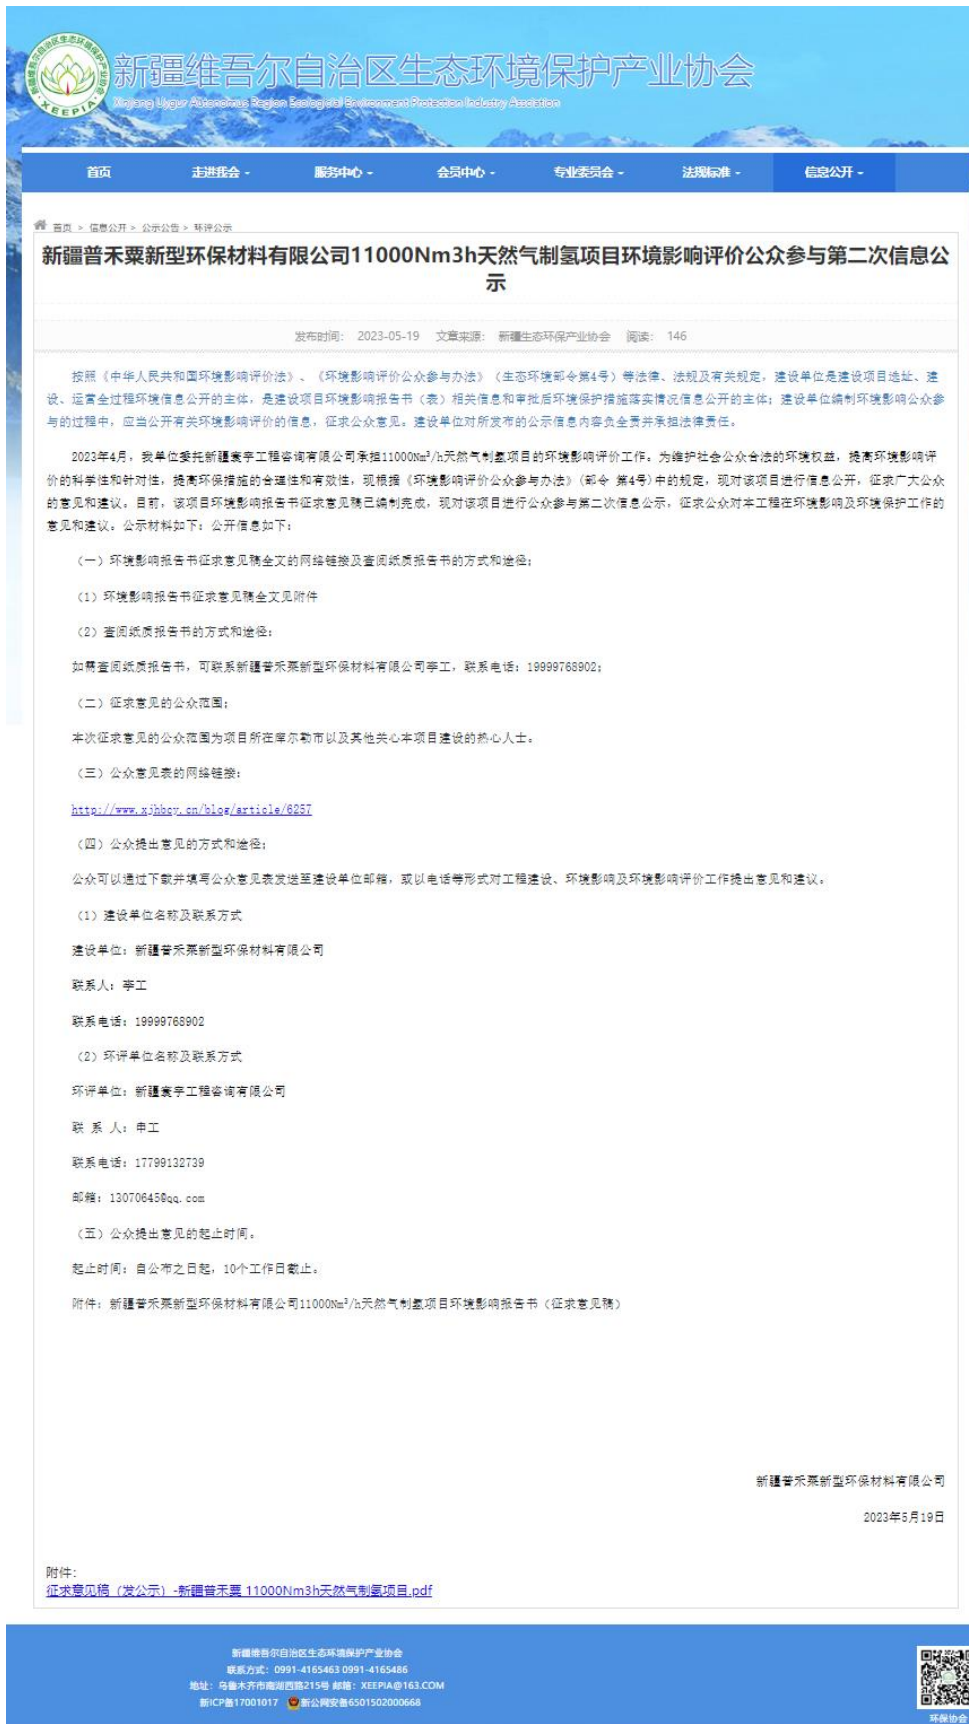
新疆维吾尔自治区生态环境保护产业协会
Xinjiang Uygur Autonomous Region Ecological Environment Protection Industry Association
XEEPIA

首页 走进我会 服务中心 会员中心 专业委员会 法规标准 信息公开

首页 > 信息公开 > 公示公告 > 环评公示

新疆普禾粟新型环保材料有限公司11000Nm3h天然气制氢项目环境影响评价公众参与第二次信息公示

发布时间: 2023-05-19 文章来源: 新疆生态环保产业协会 阅读: 146

按照《中华人民共和国环境影响评价法》、《环境影响评价公众参与办法》（生态环境部令第4号）等法律、法规及有关规定，建设单位是建设项目选址、建设、运营全过程环境信息公开的主体，是建设项目环境影响报告书（表）相关信息和审批后环境保护措施落实情况信息公开的主体；建设单位编制环境影响公众参与的过程中，应当公开有关环境影响评价的信息，征求公众意见。建设单位对所发布的公示信息内容负全责并承担法律责任。

2023年4月，我单位委托新疆寰亭工程咨询有限公司承担11000Nm³/h天然气制氢项目的环境影响评价工作。为维护社会公众合法的环境权益，提高环境影响评价的科学性和针对性，提高环保措施的合理性和有效性，现根据《环境影响评价公众参与办法》（部令 第4号）中的规定，现对该项目进行信息公开，征求广大公众的意见和建议。目前，该项目环境影响报告书征求意见稿已编制完成，现对该项目进行公众参与第二次信息公示，征求公众对本工程在环境影响及环境保护工作的意见和建议。公示材料如下：公开信息如下：

（一）环境影响报告书征求意见稿全文的网络链接及查阅纸质报告书的方式和途径；

（1）环境影响报告书征求意见稿全文见附件

（2）查阅纸质报告书的方式和途径：

如需查阅纸质报告书，可联系新疆普禾粟新型环保材料有限公司李工，联系电话：19999768902；

（二）征求意见的公众范围；

本次征求意见的公众范围为项目所在库尔勒市以及其他关心本项目建设的热心人士。

（三）公众意见表的网络链接：

http://www.xjhbcy.cn/blog/article/6257

（四）公众提出意见的方式和途径；

公众可以通过下载并填写公众意见表发送至建设单位邮箱，或以电话等形式对工程建设、环境影响及环境影响评价工作提出意见和建议。

（1）建设单位名称及联系方式

建设单位：新疆普禾粟新型环保材料有限公司

联系人：李工

联系电话：19999768902

（2）环评单位名称及联系方式

环评单位：新疆寰亭工程咨询有限公司

联 系 人：申工

联系电话：17799132739

邮箱：130706450@qq.com

（五）公众提出意见的起止时间。

起止时间：自公布之日起，10个工作日截止。

附件：新疆普禾粟新型环保材料有限公司11000Nm³/h天然气制氢项目环境影响报告书（征求意见稿）

新疆普禾粟新型环保材料有限公司

2023年5月19日

附件：
征求意见稿（发公示）-新疆普禾粟 11000Nm3h天然气制氢项目.pdf

新疆维吾尔自治区生态环境保护产业协会
联系方式：0991-4165463 0991-4165486
地址：乌鲁木齐市南湖西路215号 邮箱：XEEPIA@163.COM
新ICP备17001017 新公网安备6501502000668
环保协会